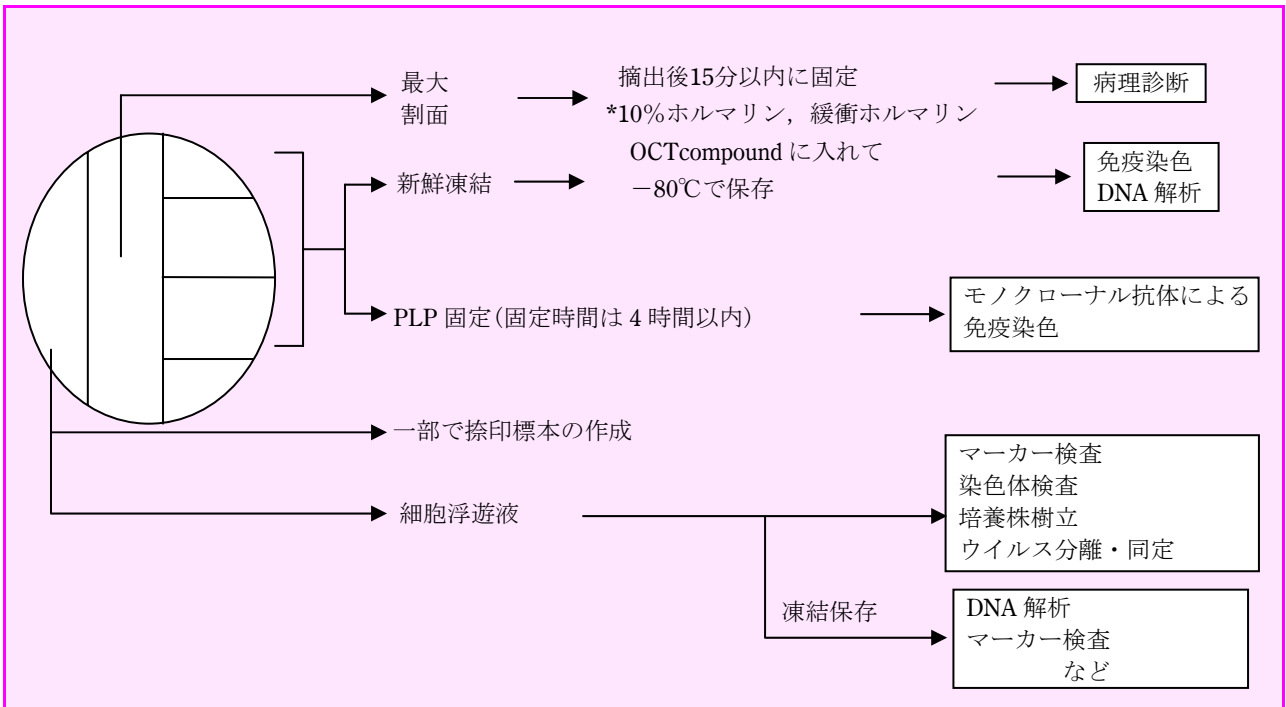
最大
割面

摘出後15分以内に固定
*10%ホルマリン，緩衝ホルマリン

病理診断

新鮮凍結

OCTcompound に入れて
−80℃で保存

免疫染色
DNA 解析

PLP 固定(固定時間は 4 時間以内)

モノクローナル抗体による
免疫染色

一部で捺印標本の作成

細胞浮遊液

マーカー検査
染色体検査
培養株樹立
ウイルス分離・同定

凍結保存

DNA 解析
マーカー検査
など